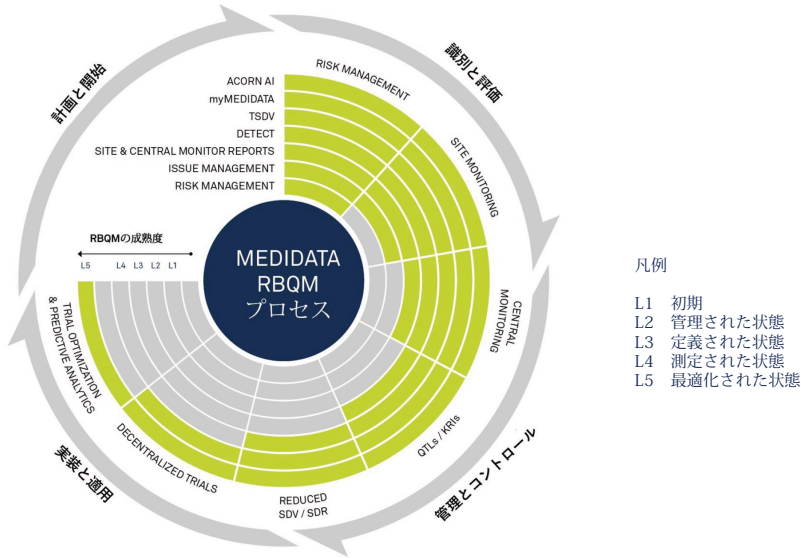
計画と開始

識別と評価

管理とコントロール

実装と適用

ACORN AI
myMEDIDATA
TSDV
DETECT
SITE & CENTRAL MONITOR REPORTS
ISSUE MANAGEMENT
RISK MANAGEMENT

RISK MANAGEMENT

SITE MONITORING

CENTRAL MONITORING

QTLs / KRIs

REDUCED SDV / SDR

DECENTRALIZED TRIALS

TRIAL OPTIMIZATION & PREDICTIVE ANALYTICS

RBQMの成熟度

L5 L4 L3 L2 L1

MEDIDATA RBQM プロセス

凡例

L1 初期
L2 管理された状態
L3 定義された状態
L4 測定された状態
L5 最適化された状態